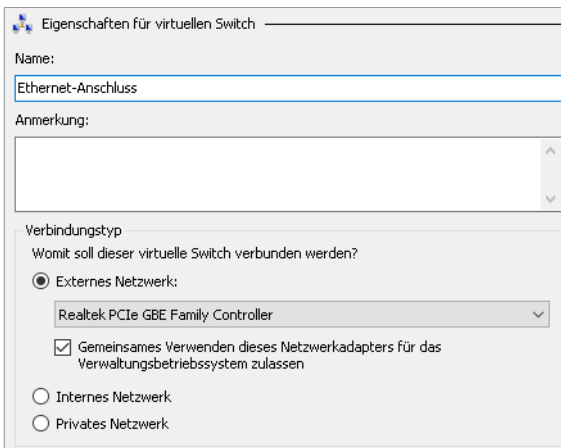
Eigenschaften für virtuellen Switch

Name:

Ethernet-Anschluss

Anmerkung:

Verbindungstyp

Womit soll dieser virtuelle Switch verbunden werden?

Externes Netzwerk:

Realtek PCIe GBE Family Controller

Gemeinsames Verwenden dieses Netzwerkadapters für das Verwaltungsbetriebssystem zulassen

Internes Netzwerk

Privates Netzwerk